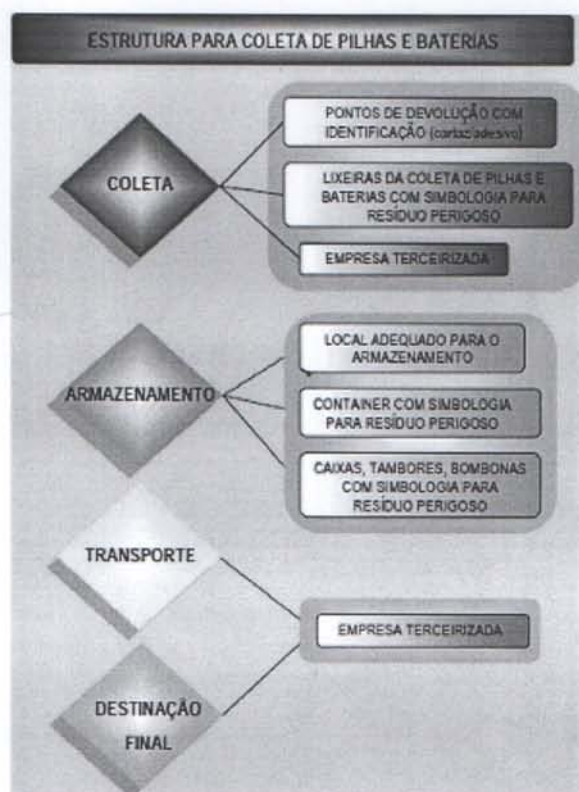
ESTRUTURA PARA COLETA DE PILHAS E BATERIAS

COLETA

PONTOS DE DEVOLUÇÃO COM IDENTIFICAÇÃO (cartaz/adesivo)

LIXEIRAS DA COLETA DE PILHAS E BATERIAS COM SIMBOLOGIA PARA RESÍDUO PERIGOSO

EMPRESA TERCEIRIZADA

ARMAZENAMENTO

LOCAL ADEQUADO PARA O ARMAZENAMENTO

CONTAINER COM SIMBOLOGIA PARA RESÍDUO PERIGOSO

CAIXAS, TAMBORES, BOMBONAS COM SIMBOLOGIA PARA RESÍDUO PERIGOSO

TRANSPORTE

EMPRESA TERCEIRIZADA

DESTINAÇÃO FINAL